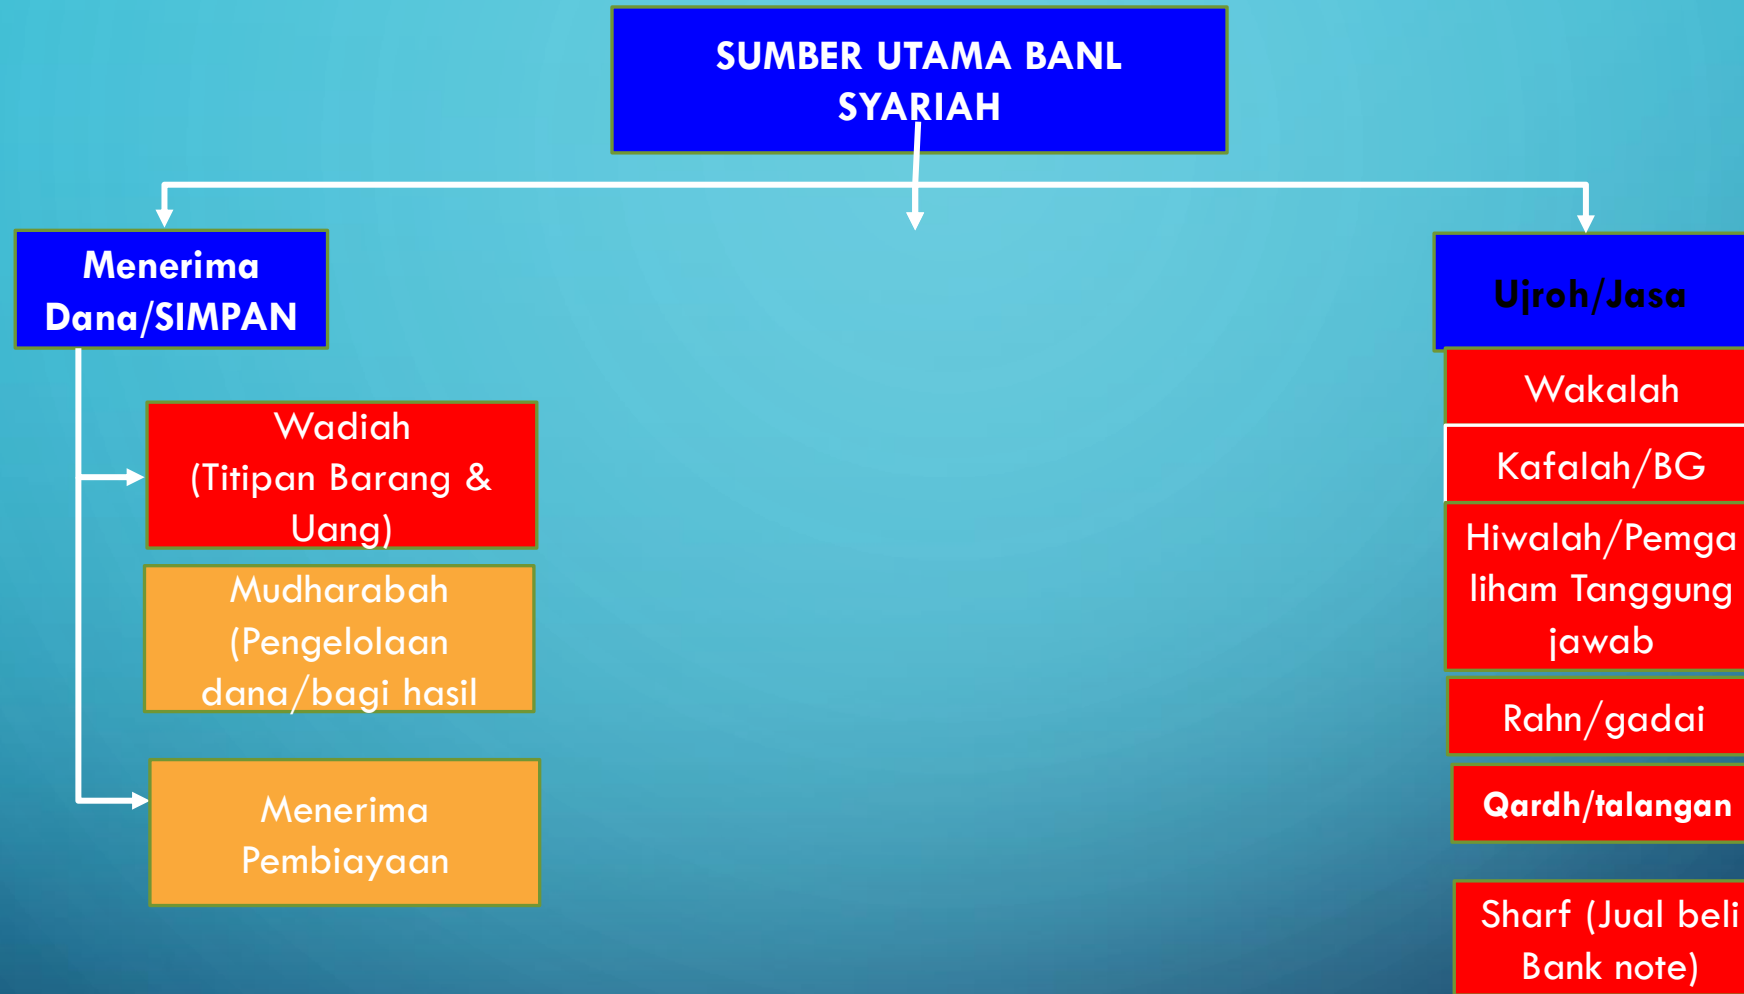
SUMBER UTAMA BANL SYARIAH

Menerima Dana/SIMPAN

Wadiah (Titipan Barang & Uang)

Mudharabah (Pengelolaan dana/bagi hasil

Menerima Pembiayaan

Ujroh/Jasa

Wakalah

Kafalah/BG

Hiwalah/Pemgaliham Tanggung jawab

Rahn/gadai

Qardh/talangan

Sharf (Jual beli Bank note)